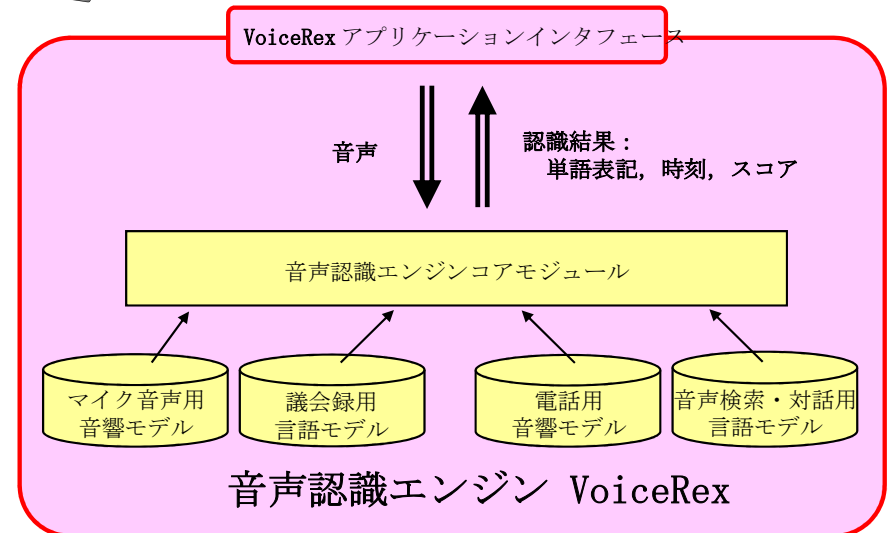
VoiceRex アプリケーションインタフェース

音声

認識結果：
単語表記，時刻，スコア

音声認識エンジンコアモジュール

マイク音声用
音響モデル

議会録用
言語モデル

電話用
音響モデル

音声検索・対話用
言語モデル

音声認識エンジン VoiceRex